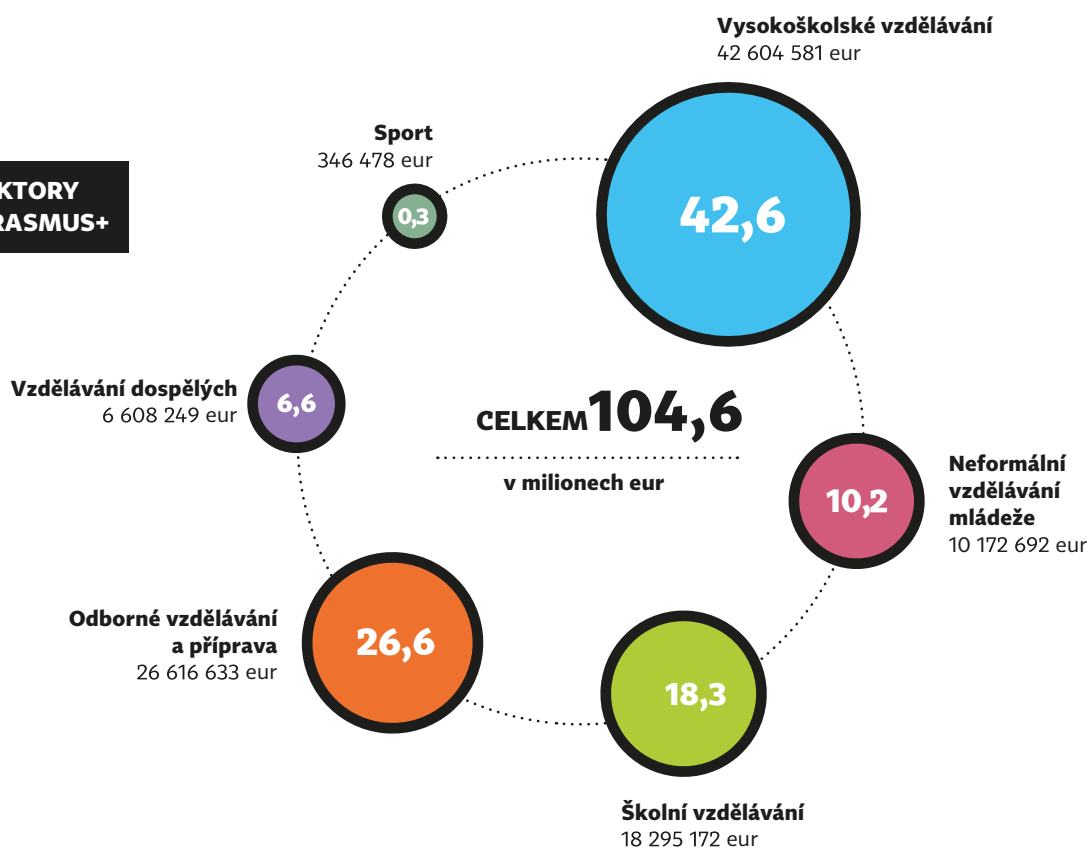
KTORY
RASMUS+

Vysokoškolské vzdělávání
42 604 581 eur

42,6

Sport
346 478 eur

0,3

Vzdělávání dospělých
6 608 249 eur

6,6

CELKEM 104,6
v milionech eur

Neformální vzdělávání mládeže
10 172 692 eur

10,2

Odborné vzdělávání a příprava
26 616 633 eur

26,6

18,3

Školní vzdělávání
18 295 172 eur